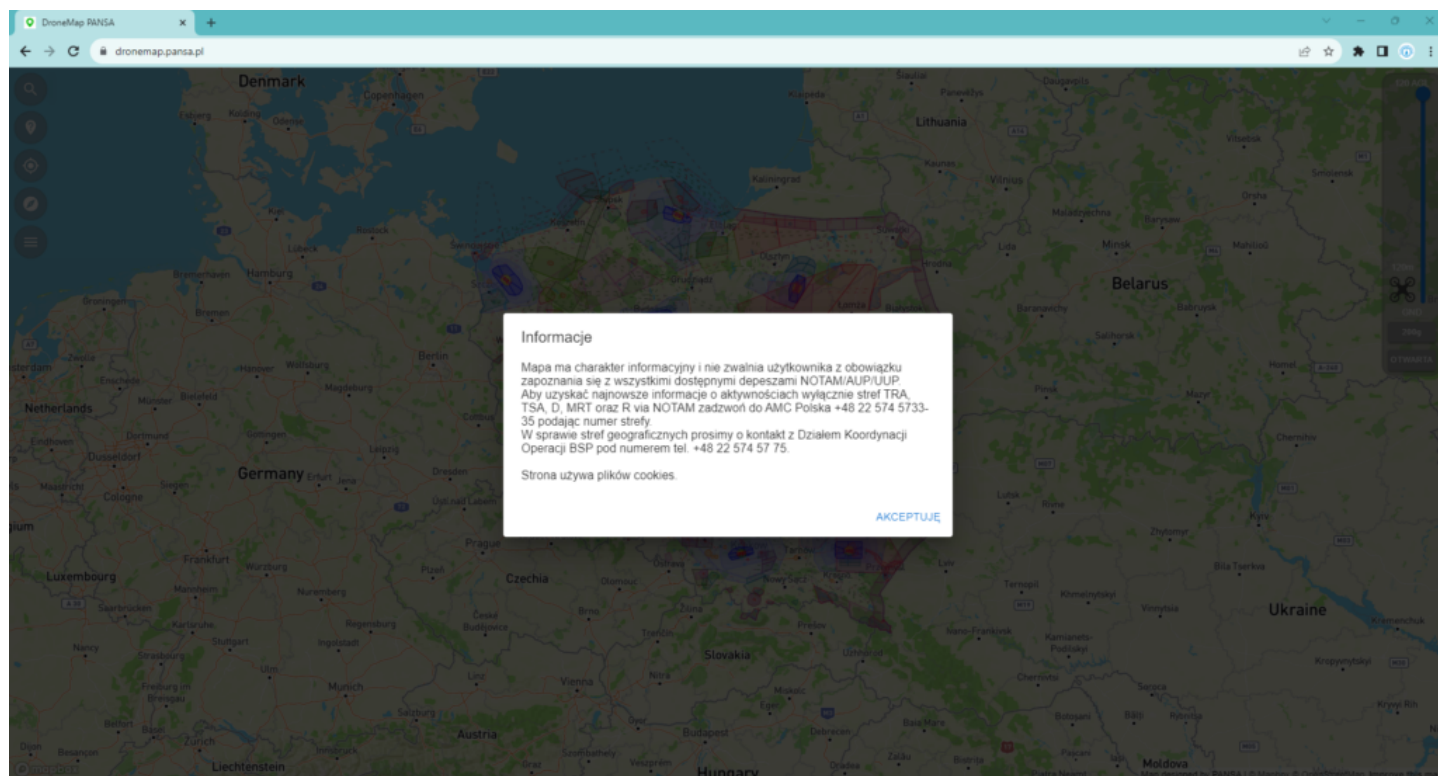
DroneMap PANSA

dronemap.pansa.pl

Informacje

Mapa ma charakter informacyjny i nie zwalnia użytkownika z obowiązku zapoznania się z wszystkimi dostępnymi depeszami NOTAM/AUP/UUP. Aby uzyskać najnowsze informacje o aktywnościach wyłącznie stref TRA, TSA, D, MRT oraz R via NOTAM zadzwoń do AMC Polska +48 22 574 5733-35 podając numer strefy.
W sprawie stref geograficznych prosimy o kontakt z Działem Koordynacji Operacji BSP pod numerem tel. +48 22 574 57 75.

Strona używa plików cookies.

AKCEPTUJĘ

Denmark
Copenhagen
Lithuania
Vilnius
Kaliningrad
Belarus
Minsk
Hamburg
Bremen
Berlin
Netherlands
Germany
Dresden
Prague
Czechia
Luxembourg
Frankfurt
Nuremberg
Munich
Austria
Vienna
Slovakia
Budapest
Hungary
Ukraine
Kyiv
Moldova
Liechtenstein
Zurich
Cologne
Dusseldorf
Dortmund
Hanover
Magdeburg
Leipzig
Lübeck
Rostock
Brno
Bratislava
Lviv
Pinsk
Brest
Grodno
Kaunas
Klaipeda
Mozyr
Zhytomyr
Chernihiv
Vinnytsia
Ternopil
Rivne
Lutsk
Debrecen
Košice
Baia Mare
Chernivtsi